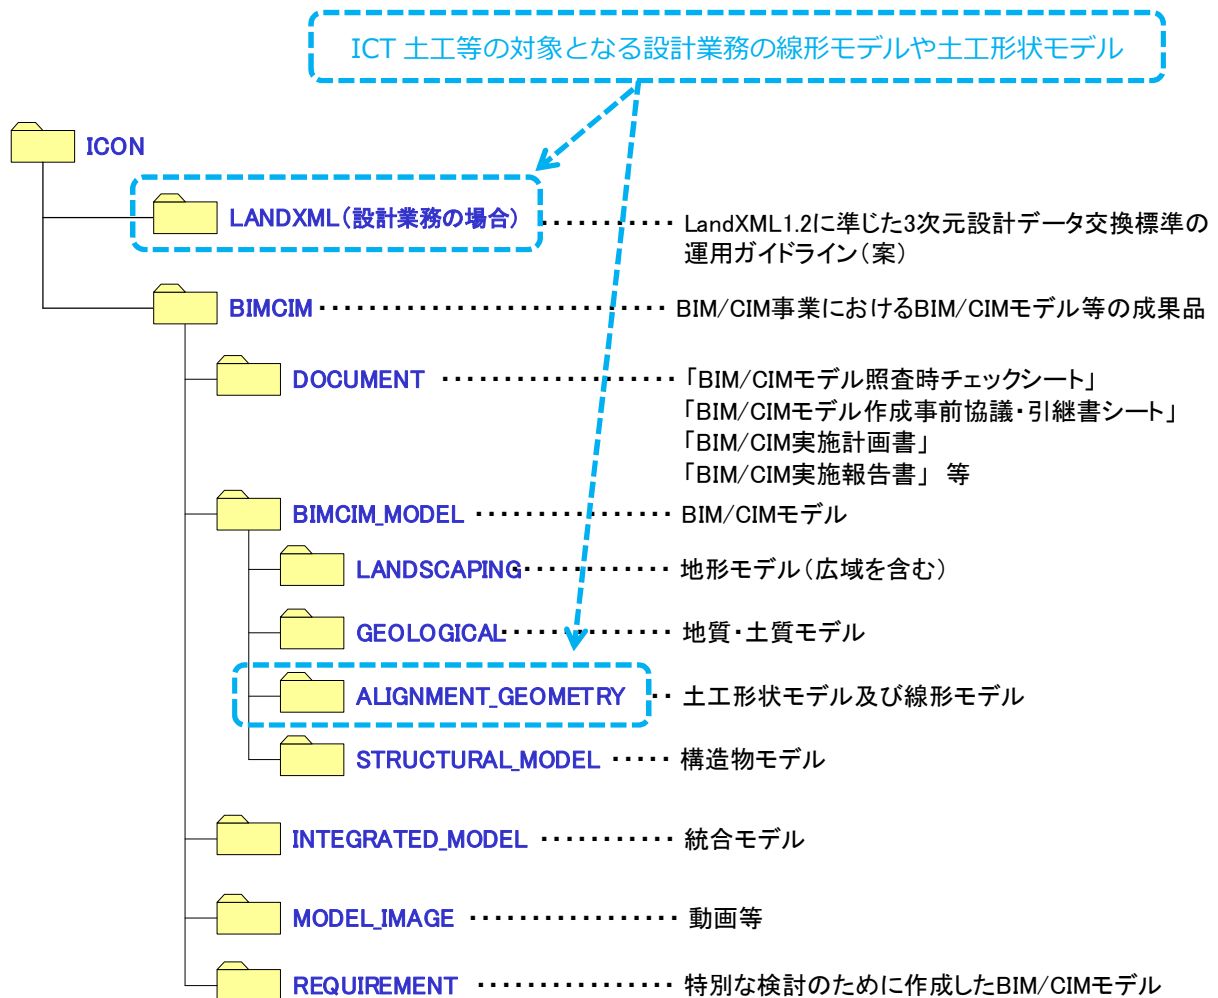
ICT 土工等の対象となる設計業務の線形モデルや土工形状モデル

ICON

LANDXML（設計業務の場合） LandXML1.2に準じた3次元設計データ交換標準の運用ガイドライン（案）

BIMCIM BIM/CIM事業におけるBIM/CIMモデル等の成果品

DOCUMENT 「BIM/CIMモデル照査時チェックシート」
「BIM/CIMモデル作成事前協議・引継書シート」
「BIM/CIM実施計画書」
「BIM/CIM実施報告書」 等

BIMCIM_MODEL BIM/CIMモデル

LANDSCAPING 地形モデル（広域を含む）

GEOLOGICAL 地質・土質モデル

ALIGNMENT_GEOMETRY 土工形状モデル及び線形モデル

STRUCTURAL_MODEL 構造物モデル

INTEGRATED_MODEL 統合モデル

MODEL_IMAGE 動画等

REQUIREMENT 特別な検討のために作成したBIM/CIMモデル